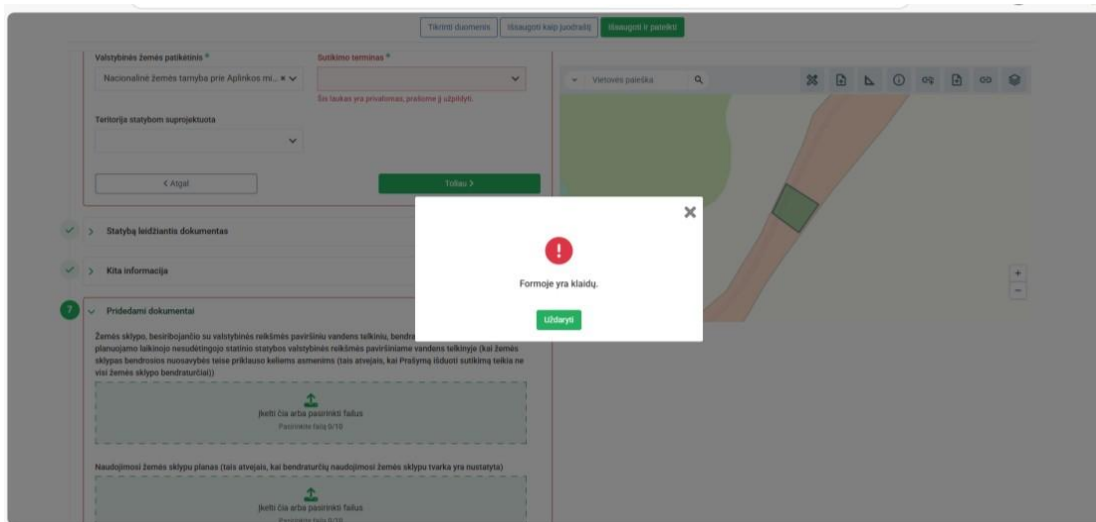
Tikrinti duomenis | Išsaugoti kaip juodraštį | Išsaugoti ir pateikti

Valstybinės žemės patikėtinis *

Nacionalinė žemės tarnyba prie Aplinkos mi...

Sutikimo terminas *

Šis laukas yra privalomas, prašome jį užpildyti.

Teritorija statybom suprojektuota

< Atgal

Tolliau >

Vietovės paieška

Statybą leidžiantis dokumentas

Kita informacija

Pridedami dokumentai

Žemės sklypo, besiribojančio su valstybinės reikšmės paviršinių vandenų telkiniu, bendra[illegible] planuojamo laikinojo nesudėtingojo statinio statybos valstybinės reikšmės paviršiniame vandens telkinyje (kai žemės sklypas bendrosios nuosavybės teise priklauso keliems asmenims (tais atvejais, kai Prašymą išduoti sutikimą teikia ne visi žemės sklypo bendraturčiai))

Įkelti čia arba pasirinkti failus

Pasirinkite failą 0/10

Naudojimosi žemės sklypu planas (tais atvejais, kai bendraturčių naudojimosi žemės sklypu tvarka yra nustatyta)

Įkelti čia arba pasirinkti failus

Pasirinkite failą 0/10

Formoje yra klaidų.

Uždaryti